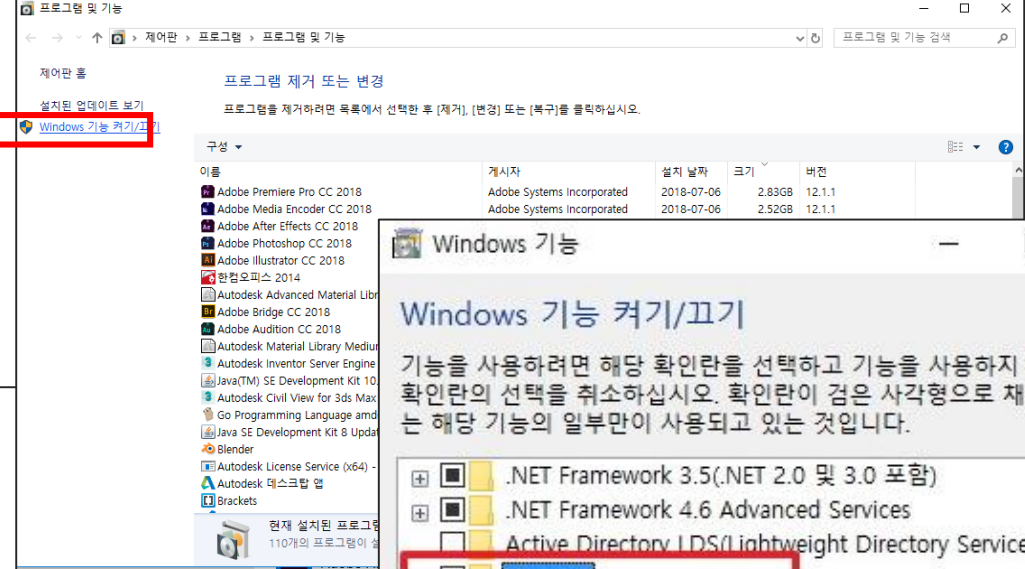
프로그램 및 기능

제어판 > 프로그램 > 프로그램 및 기능

프로그램 및 기능 검색

제어판 홈

설치된 업데이트 보기

Windows 기능 켜기/끄기

프로그램 제거 또는 변경

프로그램을 제거하려면 목록에서 선택한 후 [제거], [변경] 또는 [복구]를 클릭하십시오.

구성 ▾

| 이름 | 게시자 | 설치 날짜 | 크기 | 버전 |
|---|---|---|---|---|
| Adobe Premiere Pro CC 2018 | Adobe Systems Incorporated | 2018-07-06 | 2.83GB | 12.1.1 |
| Adobe Media Encoder CC 2018 | Adobe Systems Incorporated | 2018-07-06 | 2.52GB | 12.1.1 |
| Adobe After Effects CC 2018 | | | | |
| Adobe Photoshop CC 2018 | | | | |
| Adobe Illustrator CC 2018 | | | | |
| 한컴오피스 2014 | | | | |
| Autodesk Advanced Material Libra | | | | |
| Adobe Bridge CC 2018 | | | | |
| Adobe Audition CC 2018 | | | | |
| Autodesk Material Library Medium | | | | |
| Autodesk Inventor Server Engine | | | | |
| Java(TM) SE Development Kit 10. | | | | |
| Autodesk Civil View for 3ds Max | | | | |
| Go Programming Language amd | | | | |
| Java SE Development Kit 8 Updat | | | | |
| Blender | | | | |
| Autodesk License Service (x64) - | | | | |
| Autodesk 데스크탑 앱 | | | | |
| Brackets | | | | |

현재 설치된 프로그
110개의 프로그램이 설

Windows 기능

Windows 기능 켜기/끄기

기능을 사용하려면 해당 확인란을 선택하고 기능을 사용하지 확인란의 선택을 취소하십시오. 확인란이 검은 사각형으로 채 는 해당 기능의 일부만이 사용되고 있는 것입니다.

.NET Framework 3.5(.NET 2.0 및 3.0 포함)
.NET Framework 4.6 Advanced Services
Active Directory LDS(Lightweight Directory Service